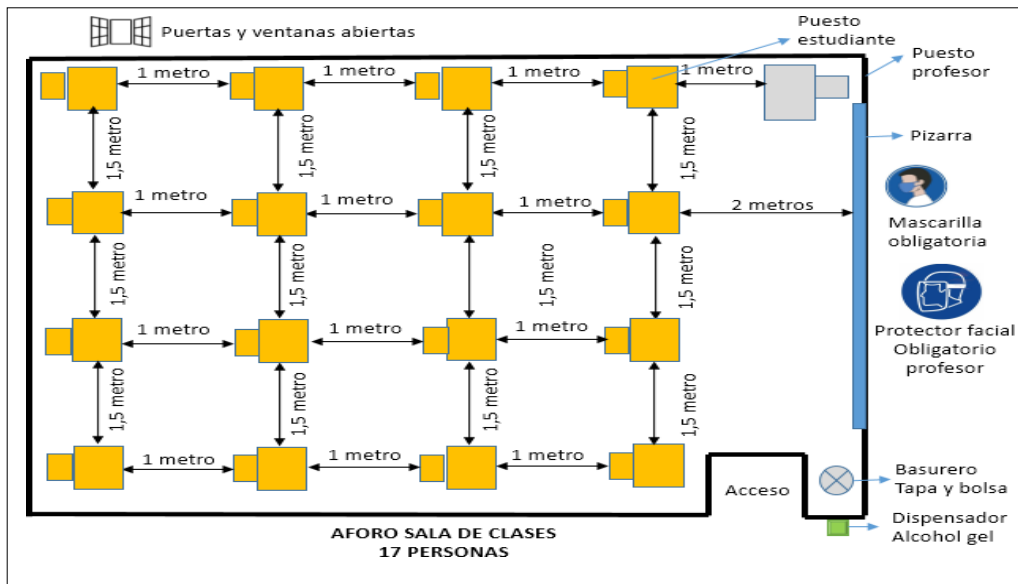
Puertas y ventanas abiertas

Puesto estudiante

Puesto profesor

1 metro
1 metro
1 metro
1 metro

1,5 metro
1,5 metro
1,5 metro
1,5 metro

Pizarra

1 metro
1 metro
1 metro
2 metros

Mascarilla obligatoria

1,5 metro
1,5 metro
1,5 metro
1,5 metro

Protector facial Obligatorio profesor

1 metro
1 metro
1 metro

1,5 metro
1,5 metro
1,5 metro
1,5 metro

1 metro
1 metro
1 metro

Acceso

Basurero Tapa y bolsa

Dispensador Alcohol gel

AFORO SALA DE CLASES
17 PERSONAS